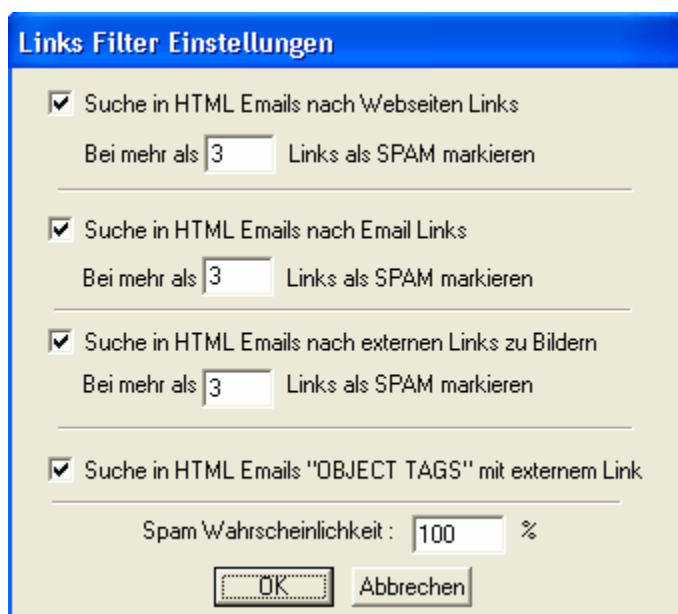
Links Filter Einstellungen

Suche in HTML Emails nach Webseiten Links

Bei mehr als 3 Links als SPAM markieren

Suche in HTML Emails nach Email Links

Bei mehr als 3 Links als SPAM markieren

Suche in HTML Emails nach externen Links zu Bildern

Bei mehr als 3 Links als SPAM markieren

Suche in HTML Emails "OBJECT TAGS" mit externem Link

Spam Wahrscheinlichkeit : 100 %

OK Abbrechen